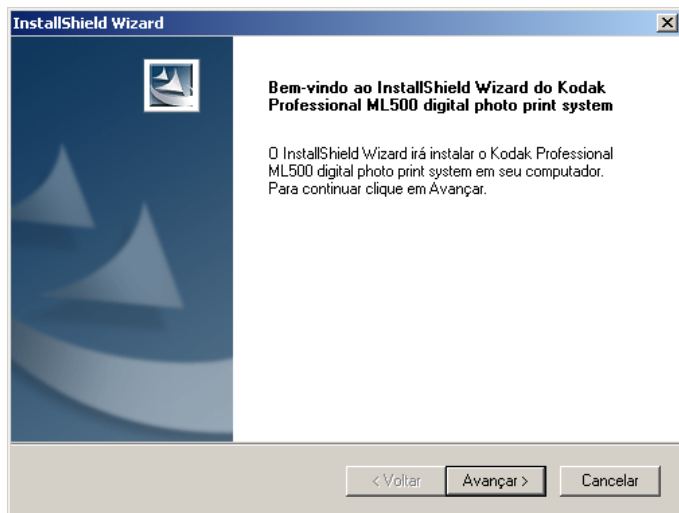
InstallShield Wizard

Bem-vindo ao InstallShield Wizard do Kodak Professional ML500 digital photo print system

O InstallShield Wizard irá instalar o Kodak Professional ML500 digital photo print system em seu computador. Para continuar clique em Avançar.

< Voltar
Avançar >
Cancelar